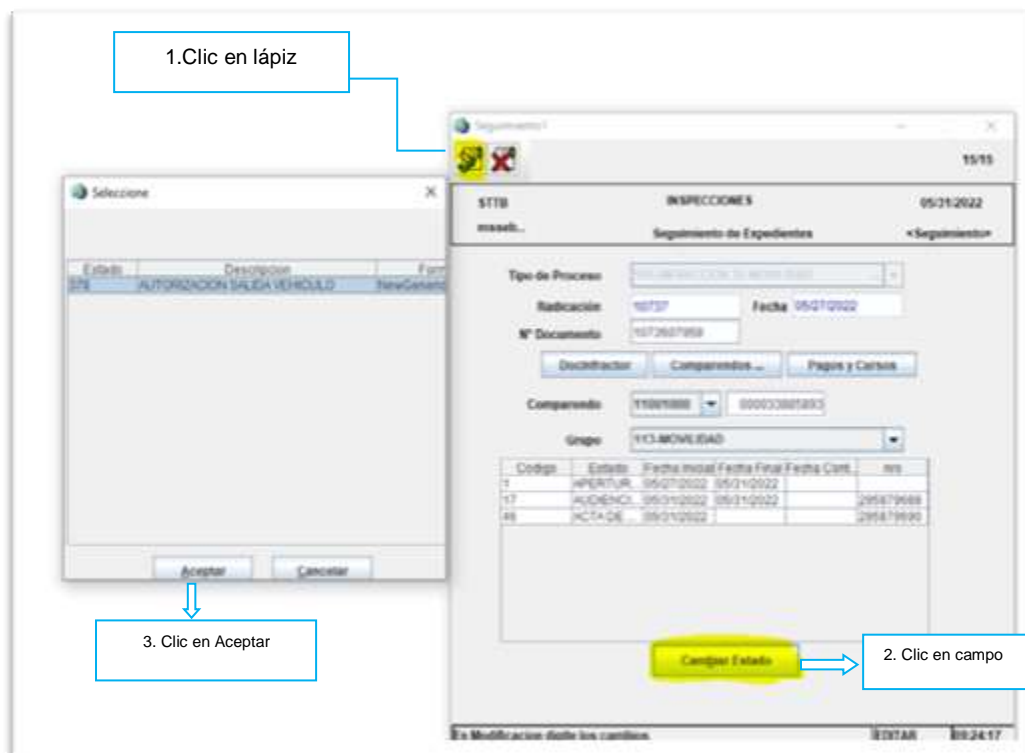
1.Clic en lápiz

Seguimiento1

15/15

STTB | INSPECCIONES | 05/31/2022

masab... | Seguimiento de Expedientes | <Seguimiento>

Tipo de Proceso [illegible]

Radicación 10737 Fecha 05/27/2022

Nº Documento 1073607959

DocInfractor | Comparendos ... | Pagos y Cursos

Comparendo 11001000 | 000033805893

Grupo 11C-MOVILIDAD

| Codigo | Estado | Fecha Inicial | Fecha Final | Fecha Cont. | nro |
|---|---|---|---|---|---|
| 1 | APERTUR... | 05/27/2022 | 05/31/2022 | | |
| 17 | AUDIENCI... | 05/31/2022 | 05/31/2022 | | 295879689 |
| 46 | ACTA DE ... | 05/31/2022 | | | 295879690 |

Cambiar Estado

2. Clic en campo

En Modificacion digite los cambios | EDITAR | 09:24:17

Seleccione

| Estado | Descripcion | Form |
|---|---|---|
| 578 | AUTORIZACION SALIDA VEHICULO | NewGenerio |

Aceptar | Cancelar

3. Clic en Aceptar